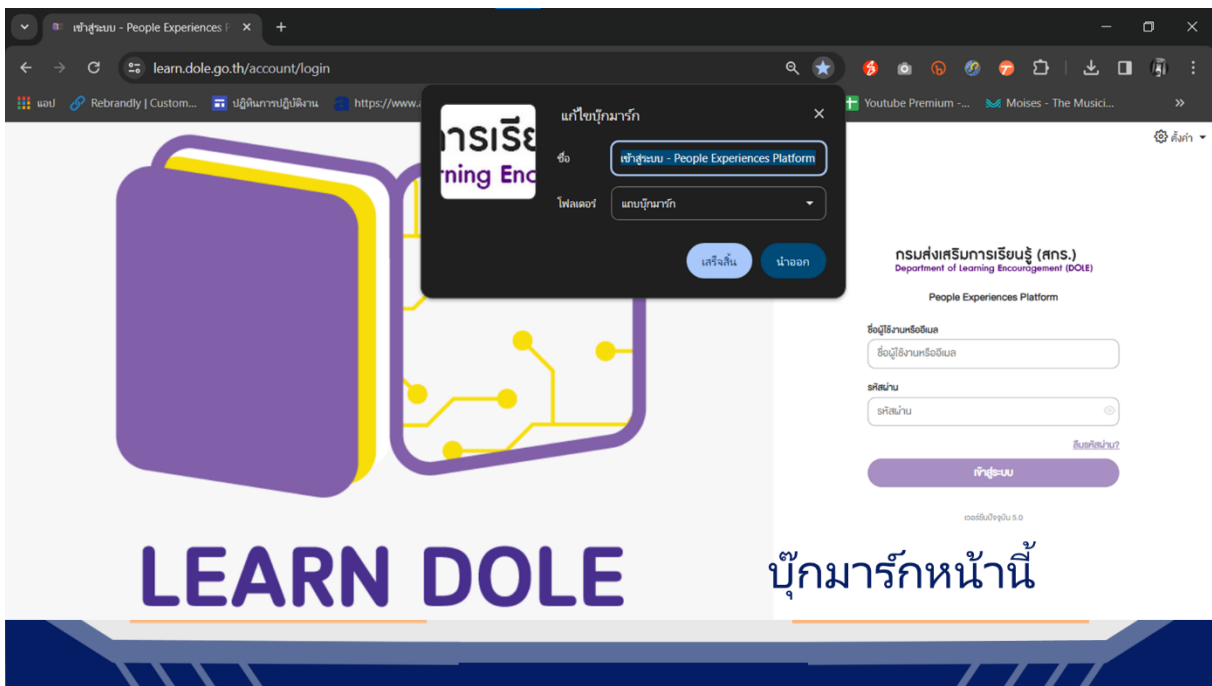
เข้าสู่ระบบ - People Experiences P ×
learn.dole.go.th/account/login
แอป  Rebrandly | Custom...  ปฏิทินการปฏิบัติงาน  https://www.  Youtube Premium -...  Moises - The Musici...

แก้ไขบุ๊กมาร์ก
ชื่อ เข้าสู่ระบบ - People Experiences Platform
โฟลเดอร์ แถบบุ๊กมาร์ก
เสร็จสิ้น นำออก

ารเรีย
rning Enc

ตั้งค่า

กรมส่งเสริมการเรียนรู้ (สกร.)
Department of Learning Encouragement (DOLE)
People Experiences Platform
ชื่อผู้ใช้งานหรืออีเมล
ชื่อผู้ใช้งานหรืออีเมล
รหัสผ่าน
รหัสผ่าน
ลืมรหัสผ่าน?
เข้าสู่ระบบ
เวอร์ชันปัจจุบัน 5.0

LEARN DOLE
บุ๊กมาร์กหน้านี้